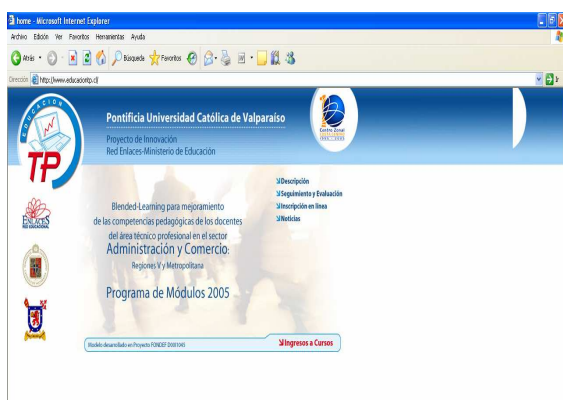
home - Microsoft Internet Explorer

Archivo Edición Ver Favoritos Herramientas Ayuda

Atrás Búsqueda Favoritos

Dirección http://www.educaciontp.cl/

EDUCACIÓN TP

Pontificia Universidad Católica de Valparaíso

Proyecto de Innovación
Red Enlaces-Ministerio de Educación

Centro Zonal

ENLACES RED EDUCACIONAL

Descripción
Seguimiento y Evaluación
Inscripción en línea
Noticias

Blended-Learning para mejoramiento de las competencias pedagógicas de los docentes del área técnico profesional en el sector
Administración y Comercio:
Regiones V y Metropolitana

Programa de Módulos 2005

Modelo desarrollado en Proyecto FONDEF D00I1045

Ingresos a Cursos